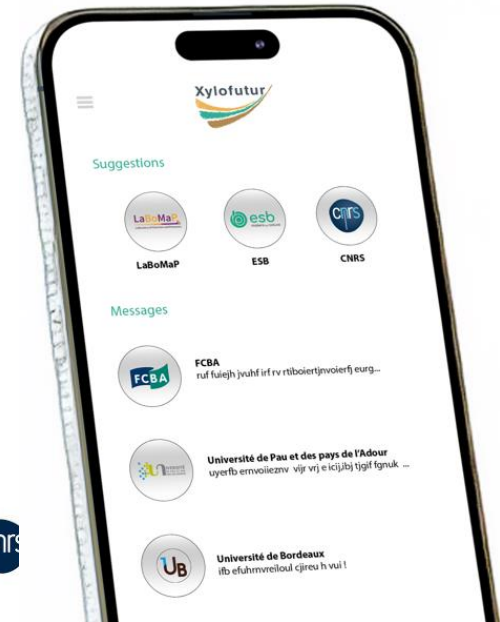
Xylofutur

Suggestions

LaBoMaP

esb

cnrs

LaBoMaP

ESB

CNRS

Messages

FCBA

FCBA
ruf fuiejh jvuhf irf rv rtiboiertjnvoierfj eurg...

Université de Pau et des pays de l'Adour
uyerfb ernvoiieznv vijr vrj e icij,ibj tjgif fgnuk ...

UB

Université de Bordeaux
ifb efuhrnvreiloul cjireu h vui !

nrs